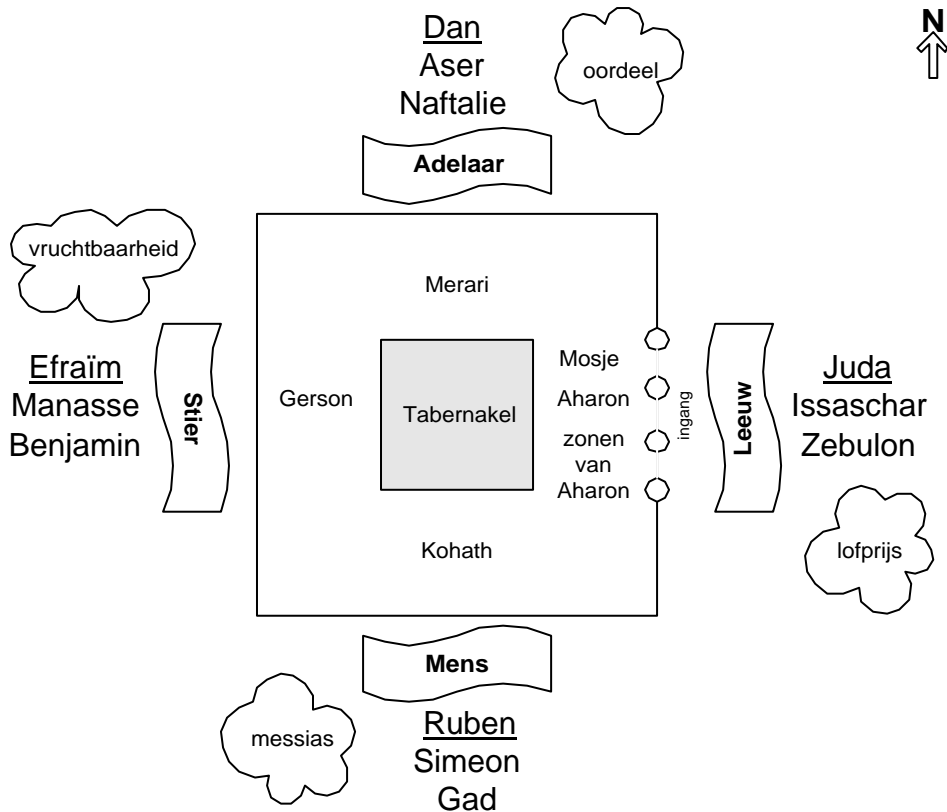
N

Dan
Aser
Naftalie

oordeel

Adelaar

vruchtbaarheid

Merari

Efraïm
Manasse
Benjamin

Stier

Gerson

Tabernakel

Mosje
Aharon
zonen van Aharon

ingang

Leeuw

Juda
Issaschar
Zebulon

lofprijs

Kohath

Mens

messias

Ruben
Simeon
Gad